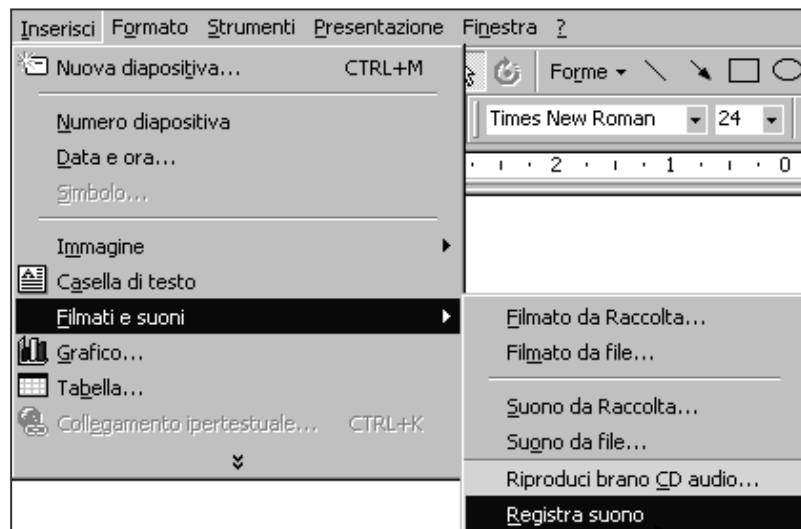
Inserisci Formato Strumenti Presentazione Finestra ?

Nuova diapositiva... CTRL+M

Forme

Times New Roman 24

2 1 0

Numero diapositiva
Data e ora...
Simbolo...

Immagine
Casella di testo
Filmati e suoni
Grafico...
Tabella...
Collegamento ipertestuale... CTRL+K

Filmato da Raccolta...
Filmato da file...
Suono da Raccolta...
Suono da file...
Riproduci brano CD audio...
Registra suono